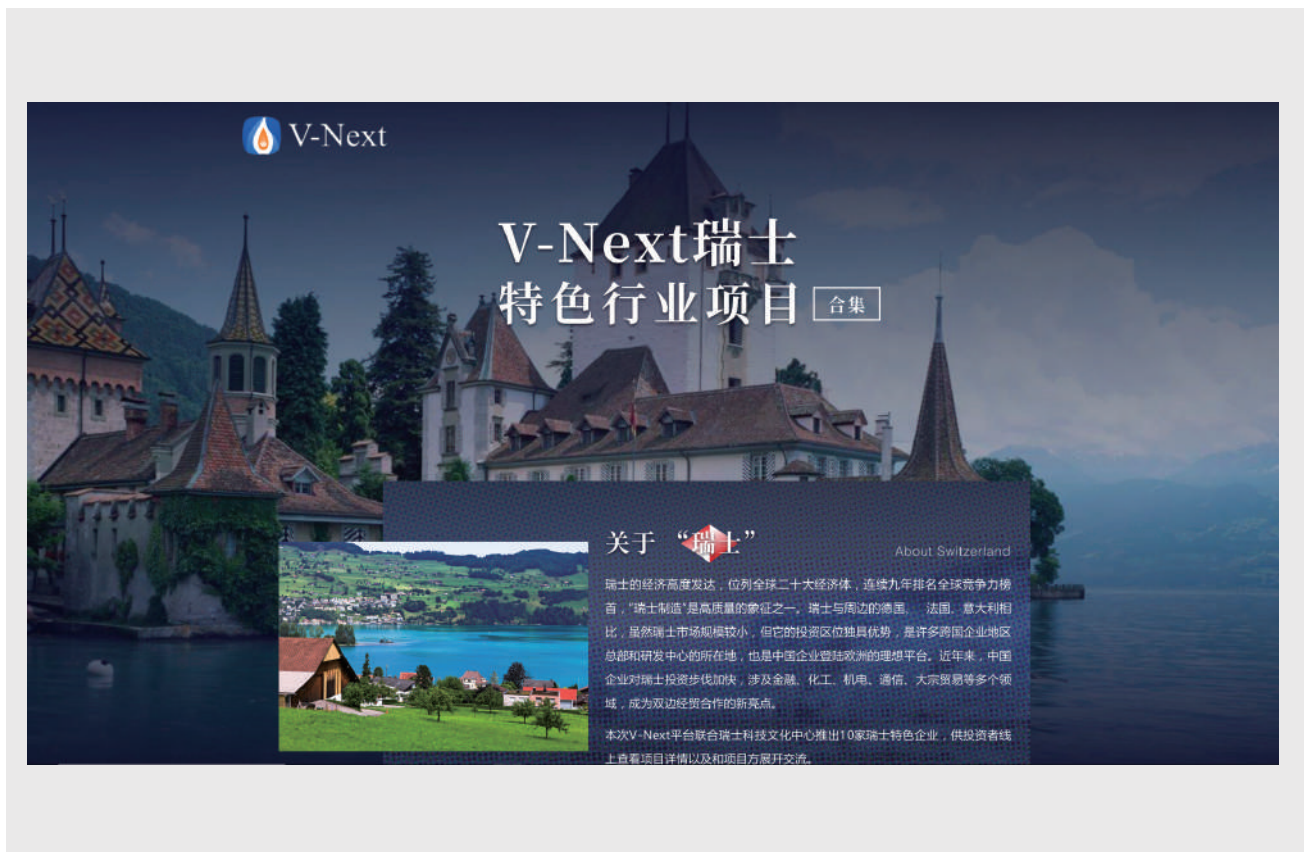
V-Next

V-Next瑞士
特色行业项目 合集

关于 "瑞士"

About Switzerland

瑞士的经济高度发达，位列全球二十大经济体，连续九年排名全球竞争力榜首，"瑞士制造"是高质量的象征之一。瑞士与周边的德国、法国、意大利相比，虽然瑞士市场规模较小，但它的投资区位独具优势，是许多跨国企业地区总部和研发中心的所在地，也是中国企业登陆欧洲的理想平台。近年来，中国企业对瑞士投资步伐加快，涉及金融、化工、机电、通信、大宗贸易等多个领域，成为双边经贸合作的新亮点。

本次V-Next平台联合瑞士科技文化中心推出10家瑞士特色企业，供投资者线上查看项目详情以及和项目方展开交流。